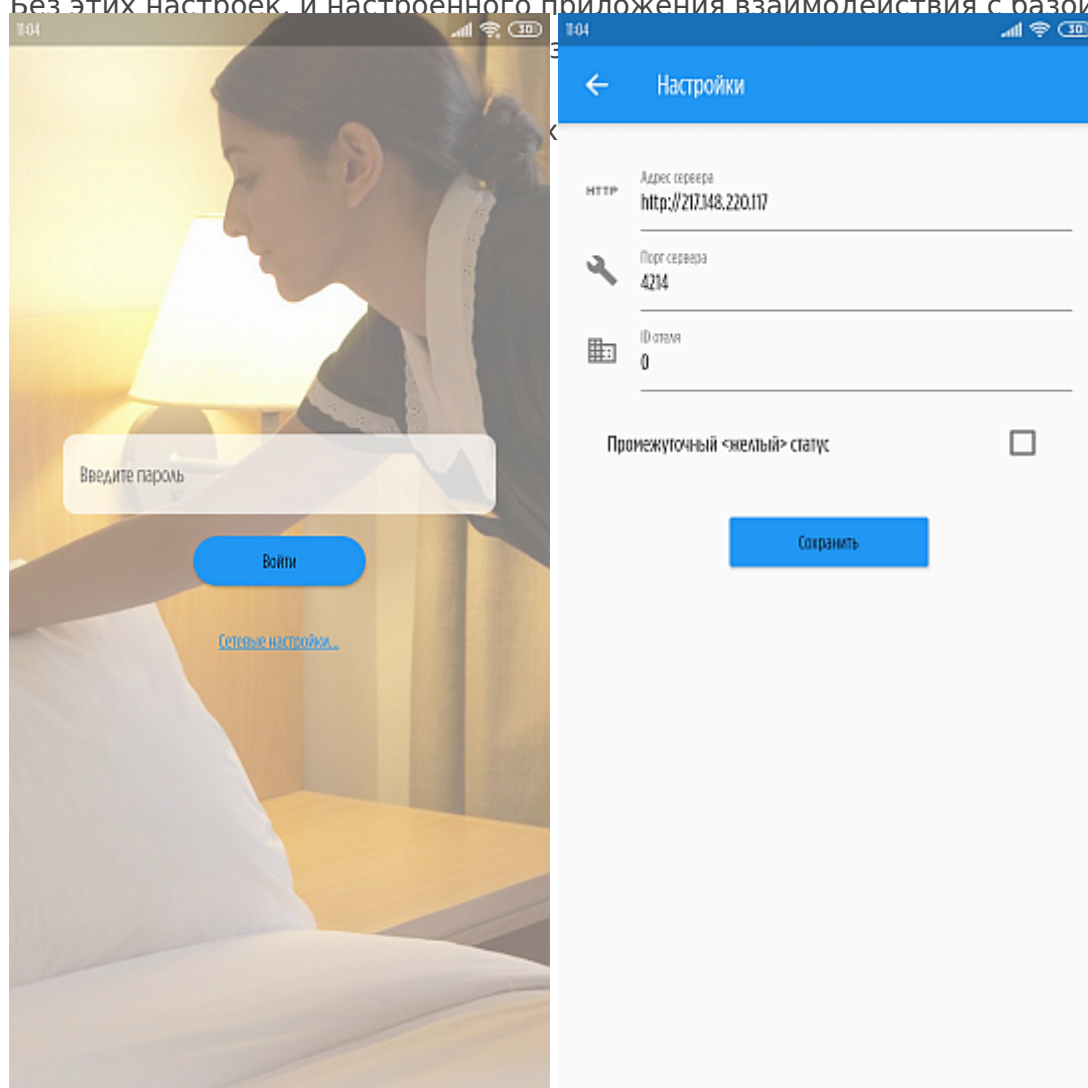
Без этих настроек, и настроенного приложения взаимодействия с базой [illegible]

11:04

30

Введите пароль

Войти

Сетевые настройки...

11:04

30

Настройки

HTTP

Адрес сервера

http://217.148.220.117

Порт сервера

4214

ID отеля

0

Промежуточный «желтый» статус

Сохранить